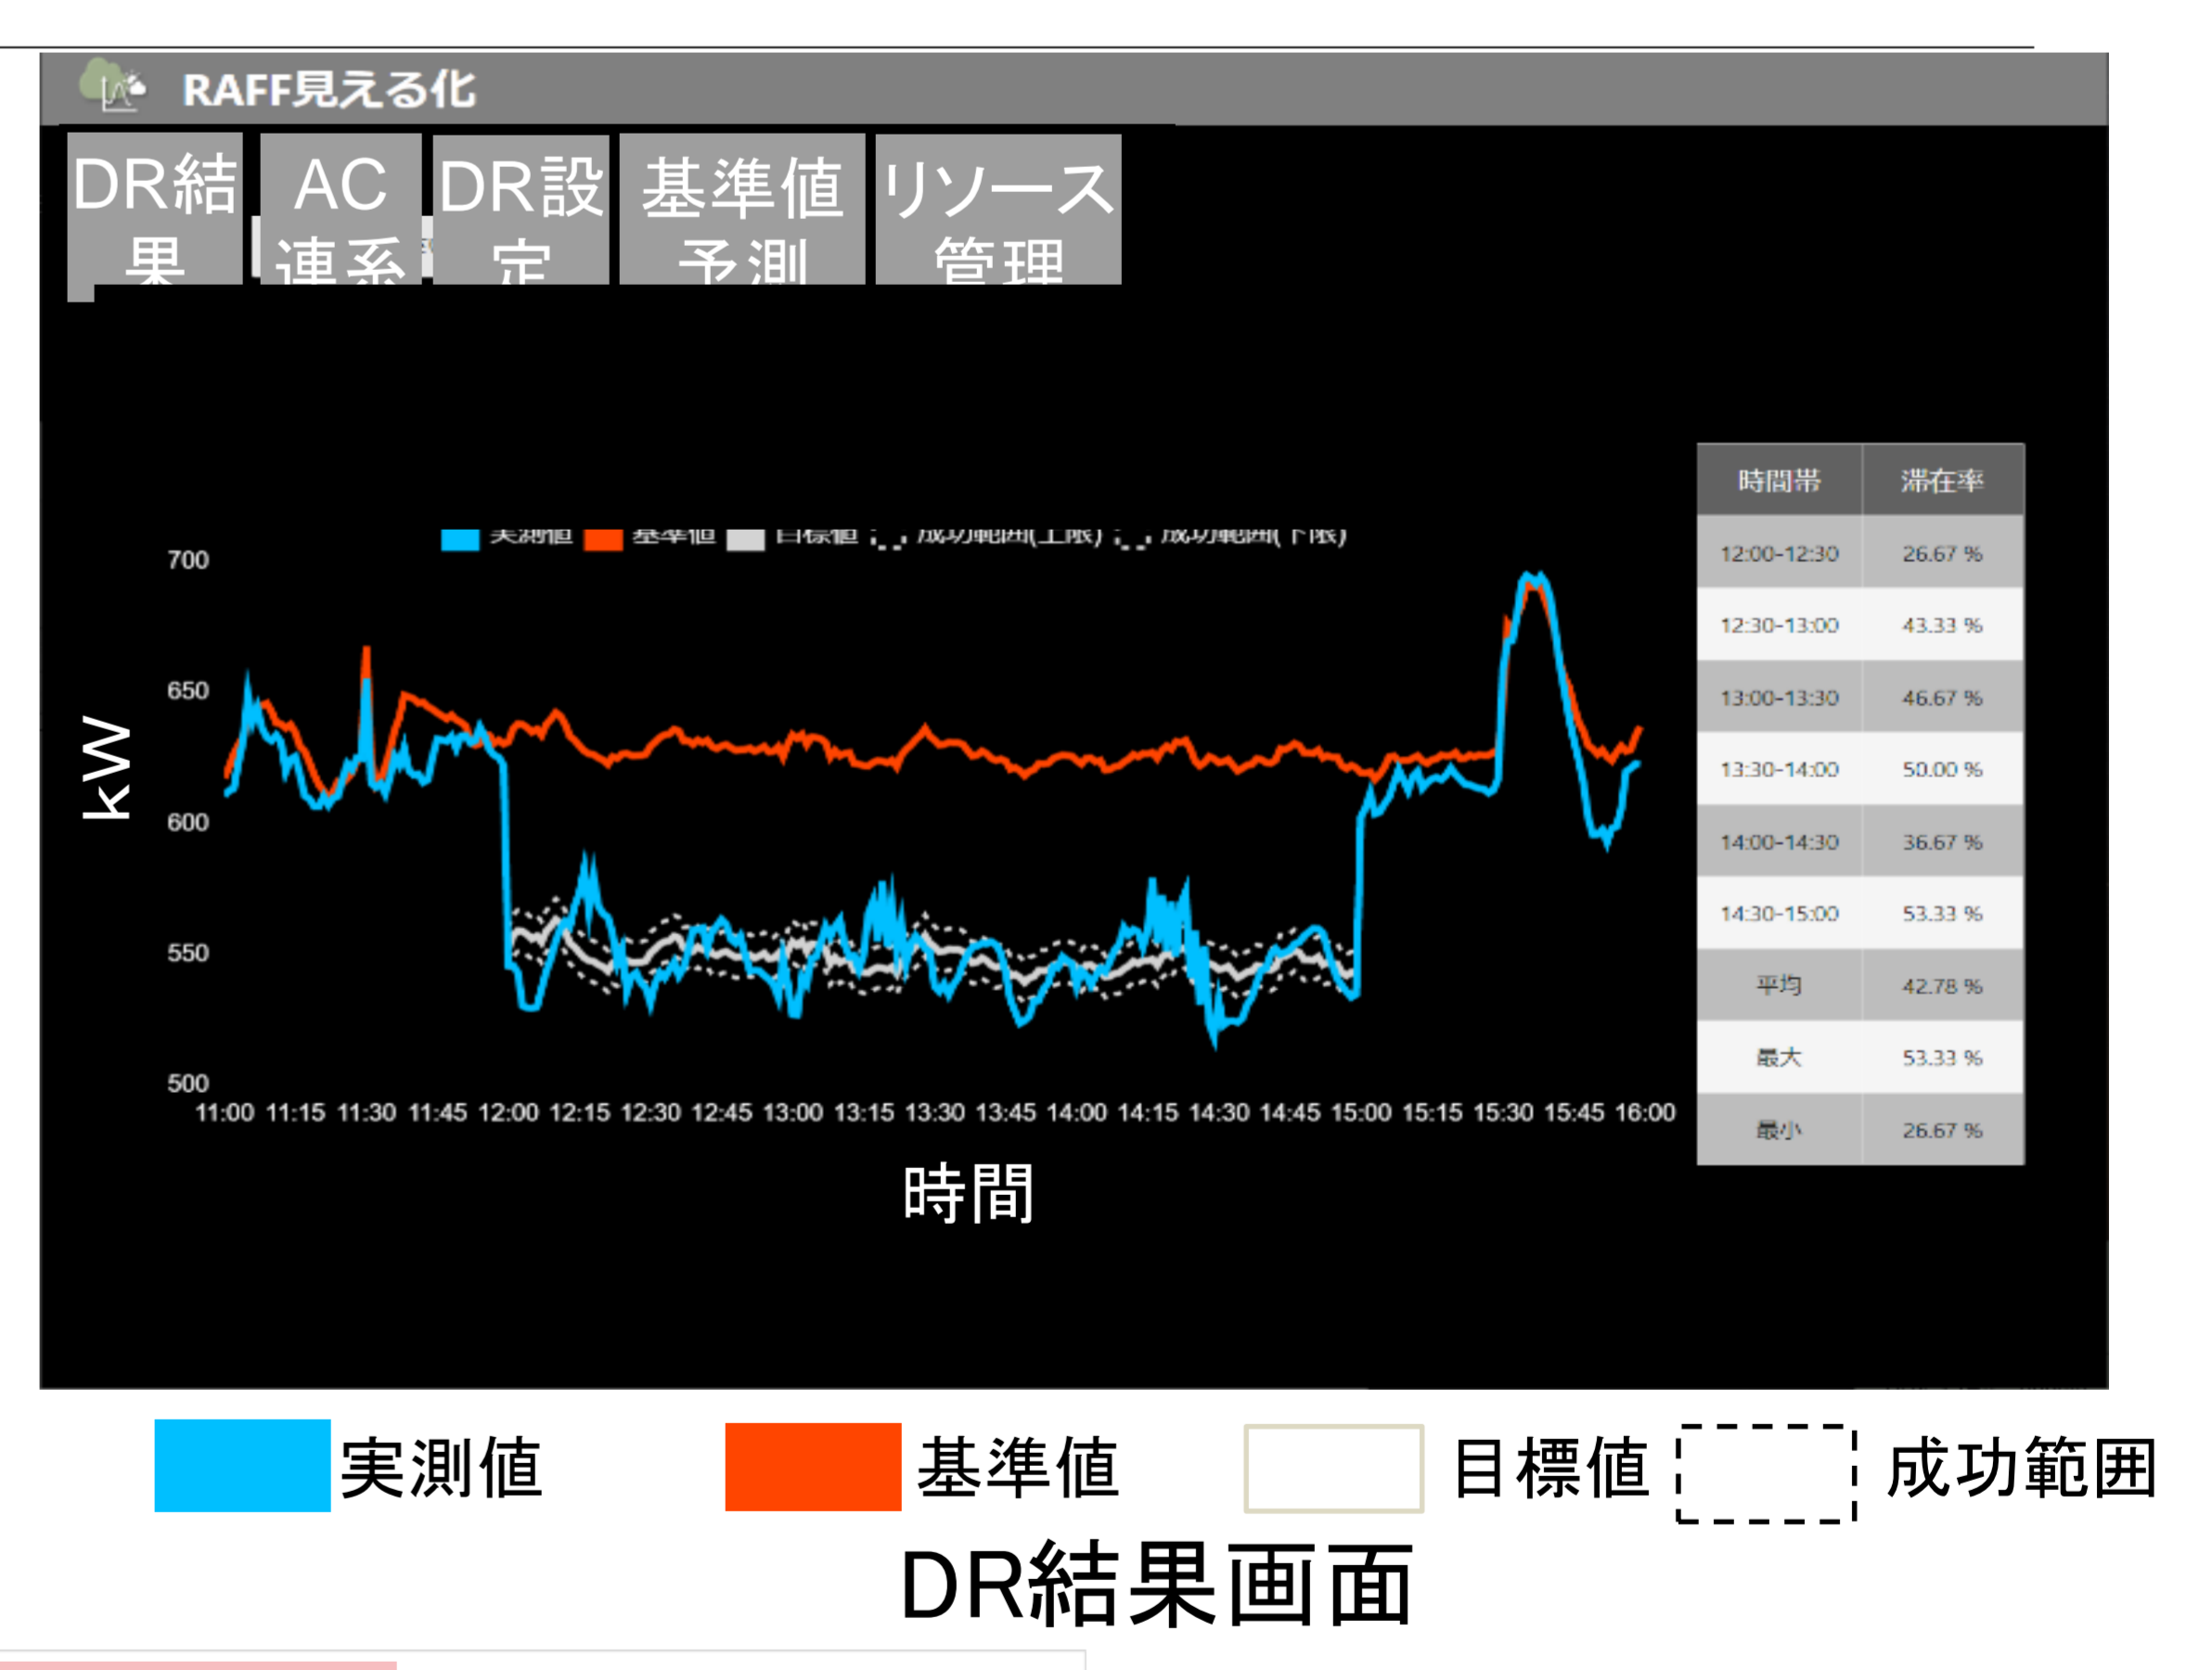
RAFF見える化

DR結果 | AC連系 | DR設定 | 基準値予測 | リソース管理

実測値 基準値 目標値 成功範囲(上限) 成功範囲(下限)

700
650
600
550
500

kW

11:00 11:15 11:30 11:45 12:00 12:15 12:30 12:45 13:00 13:15 13:30 13:45 14:00 14:15 14:30 14:45 15:00 15:15 15:30 15:45 16:00

時間

| 時間帯 | 滞在率 |
|---|---|
| 12:00-12:30 | 26.67 % |
| 12:30-13:00 | 43.33 % |
| 13:00-13:30 | 46.67 % |
| 13:30-14:00 | 50.00 % |
| 14:00-14:30 | 36.67 % |
| 14:30-15:00 | 53.33 % |
| 平均 | 42.78 % |
| 最大 | 53.33 % |
| 最小 | 26.67 % |

実測値 基準値 目標値 成功範囲

DR結果画面